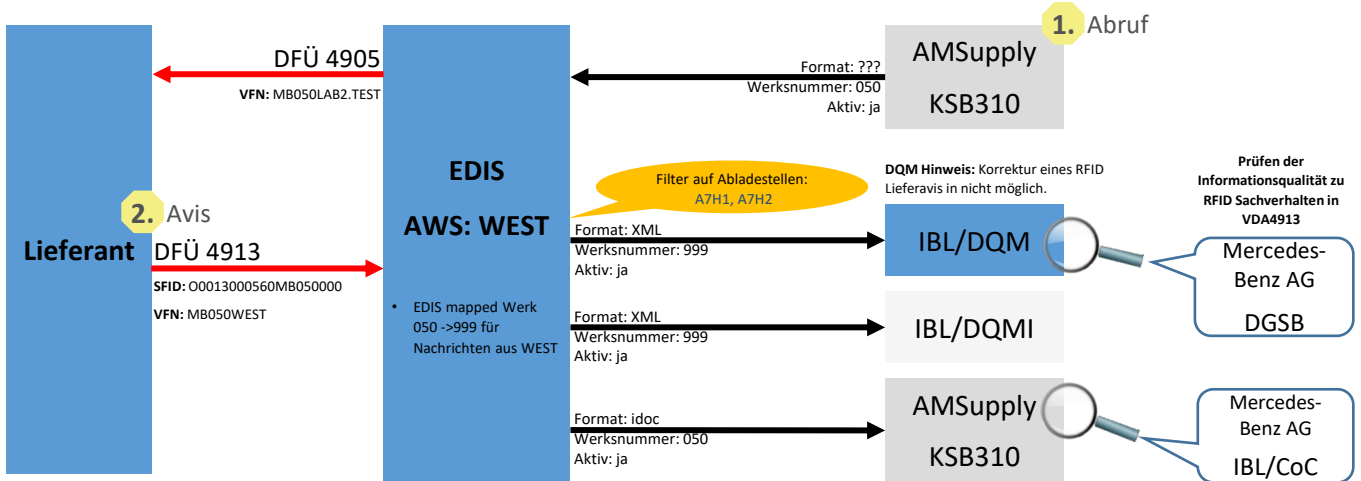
1. Abruf

AMSupply
KSB310

Format: ???
Werksnummer: 050
Aktiv: ja

DFÜ 4905
VFN: MB050LAB2.TEST

EDIS
AWS: WEST

Filter auf Abladestellen:
A7H1, A7H2

DQM Hinweis: Korrektur eines RFID Lieferavis in nicht möglich.

Prüfen der Informationsqualität zu RFID Sachverhalten in VDA4913

2. Avis

Lieferant

DFÜ 4913
SFID: O0013000560MB050000
VFN: MB050WEST

Format: XML
Werksnummer: 999
Aktiv: ja

IBL/DQM

Mercedes-Benz AG
DGSB

• EDIS mapped Werk 050 ->999 für Nachrichten aus WEST

Format: XML
Werksnummer: 999
Aktiv: ja

IBL/DQMI

Format: idoc
Werksnummer: 050
Aktiv: ja

AMSupply
KSB310

Mercedes-Benz AG
IBL/CoC